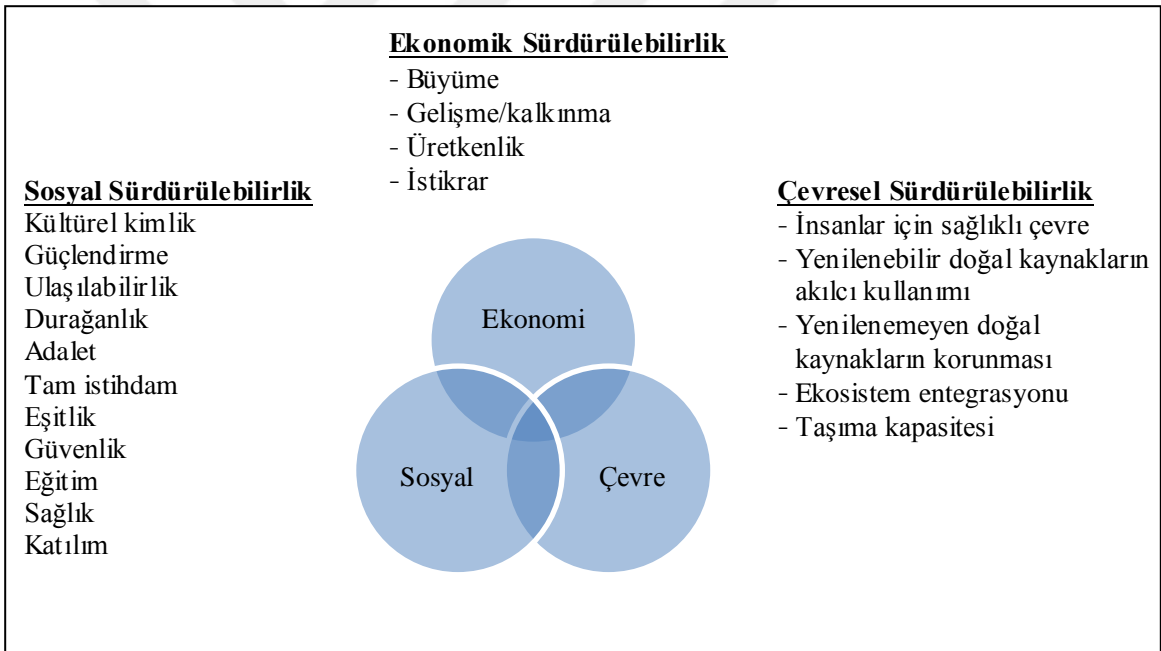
Ekonomik Sürdürülebilirlik
- Büyüme
- Gelişme/kalkınma
- Üretkenlik
- İstikrar

Sosyal Sürdürülebilirlik
Kültürel kimlik
Güçlendirme
Ulaşılabilirlik
Durağanlık
Adalet
Tam istihdam
Eşitlik
Güvenlik
Eğitim
Sağlık
Katılım

Çevresel Sürdürülebilirlik
- İnsanlar için sağlıklı çevre
- Yenilenebilir doğal kaynakların akılcı kullanımı
- Yenilenemeyen doğal kaynakların korunması
- Ekosistem entegrasyonu
- Taşıma kapasitesi

Ekonomi
Sosyal
Çevre